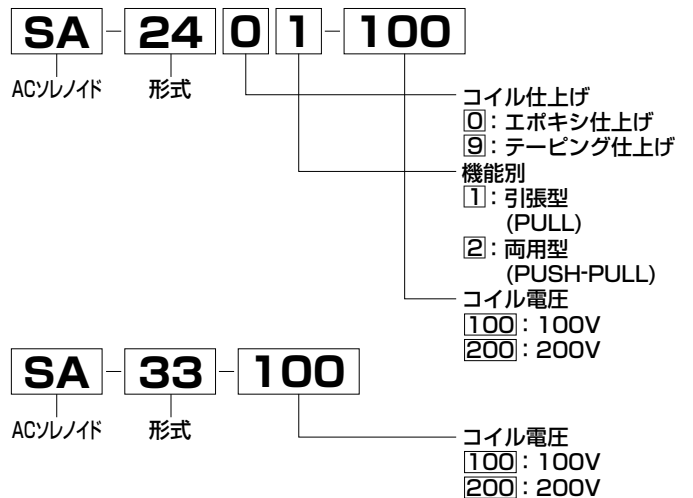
SA - 24 0 1 - 100

ACソレノイド

形式

コイル仕上げ
0: エポキシ仕上げ
9: テーピング仕上げ

機能別
1: 引張型 (PULL)
2: 両用型 (PUSH-PULL)

コイル電圧
100: 100V
200: 200V

SA - 33 - 100

ACソレノイド

形式

コイル電圧
100: 100V
200: 200V